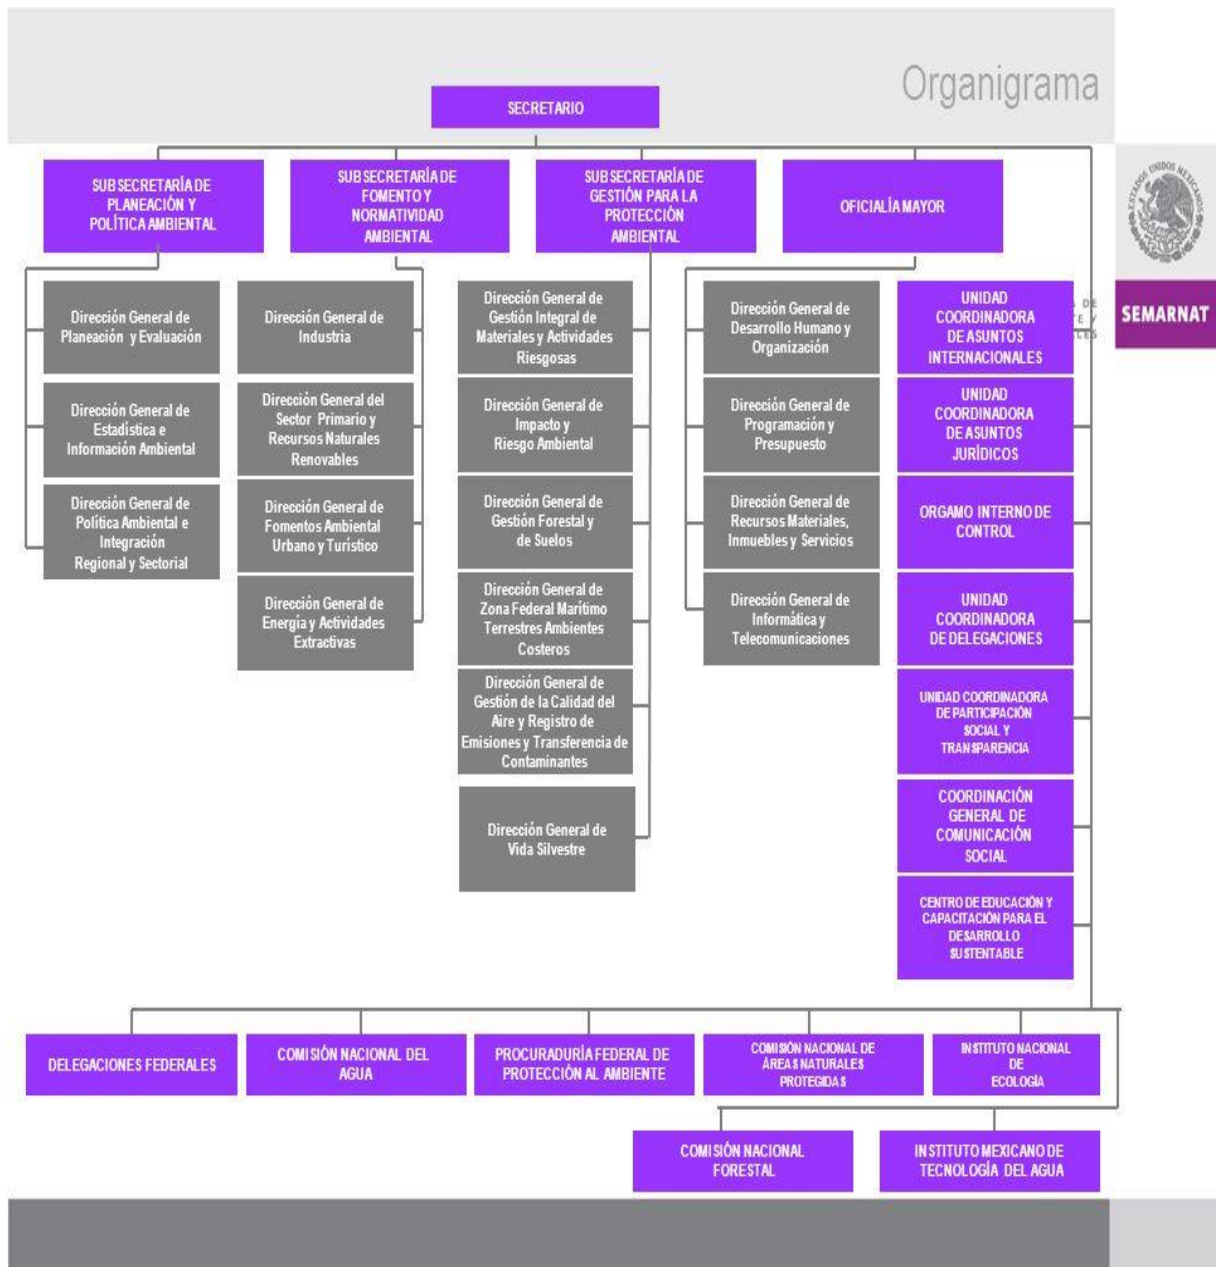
Organigrama

SECRETARIO

SUBSECRETARÍA DE PLANEACIÓN Y POLÍTICA AMBIENTAL

SUBSECRETARÍA DE FOMENTO Y NORMATIVIDAD AMBIENTAL

SUBSECRETARÍA DE GESTIÓN PARA LA PROTECCIÓN AMBIENTAL

OFICIALÍA MAYOR

SEMARNAT

Dirección General de Planeación y Evaluación

Dirección General de Estadística e Información Ambiental

Dirección General de Política Ambiental e Integración Regional y Sectorial

Dirección General de Industria

Dirección General del Sector Primario y Recursos Naturales Renovables

Dirección General de Fomentos Ambiental Urbano y Turístico

Dirección General de Energía y Actividades Extractivas

Dirección General de Gestión Integral de Materiales y Actividades Riesgosas

Dirección General de Impacto y Riesgo Ambiental

Dirección General de Gestión Forestal y de Suelos

Dirección General de Zona Federal Marítimo Terrestres Ambientes Costeros

Dirección General de Gestión de la Calidad del Aire y Registro de Emisiones y Transferencia de Contaminantes

Dirección General de Vida Silvestre

Dirección General de Desarrollo Humano y Organización

Dirección General de Programación y Presupuesto

Dirección General de Recursos Materiales, Inmuebles y Servicios

Dirección General de Informática y Telecomunicaciones

UNIDAD COORDINADORA DE ASUNTOS INTERNACIONALES

UNIDAD COORDINADORA DE ASUNTOS JURÍDICOS

ORGAMO INTERNO DE CONTROL

UNIDAD COORDINADORA DE DELEGACIONES

UNIDAD COORDINADORA DE PARTICIPACIÓN SOCIAL Y TRANSPARENCIA

COORDINACIÓN GENERAL DE COMUNICACIÓN SOCIAL

CENTRO DE EDUCACIÓN Y CAPACITACIÓN PARA EL DESARROLLO SUSTENTABLE

DELEGACIONES FEDERALES

COMISIÓN NACIONAL DEL AGUA

PROCURADURÍA FEDERAL DE PROTECCIÓN AL AMBIENTE

COMISIÓN NACIONAL DE ÁREAS NATURALES PROTEGIDAS

INSTITUTO NACIONAL DE ECOLOGÍA

COMISIÓN NACIONAL FORESTAL

INSTITUTO MEXICANO DE TECNOLOGÍA DEL AGUA